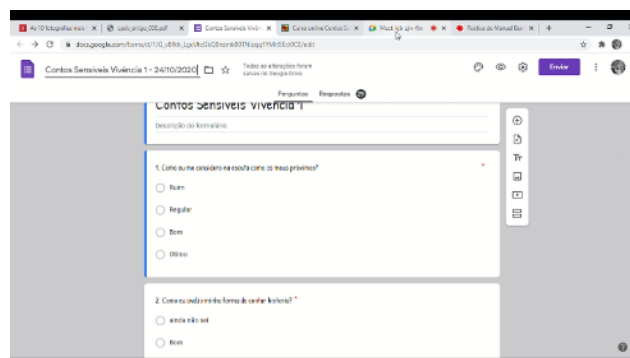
As 10 fotografias mais | conto_amigo_000.pdf | Contos Sensíveis Vivên | Conto online Contos Se | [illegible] | Poética de Manoel Bar | +

docs.google.com/forms/d/1IO_vBNdi_LgcUbcDiCGhcom6B0TNcqqd1YMr55cdOCE/edit

Contos Sensíveis Vivência 1 - 24/10/2020

Todas as alterações foram salvas no Google Drive

Enviar

Perguntas Respostas 26

Contos Sensíveis Vivência 1

Descrição do formulário

1. Como eu me considero na escuta como os meus próximos? *

Ruim

Regular

Bom

Ótimo

2. Como eu avalio minha forma de contar história? *

ainda não sei

Bom

Tr